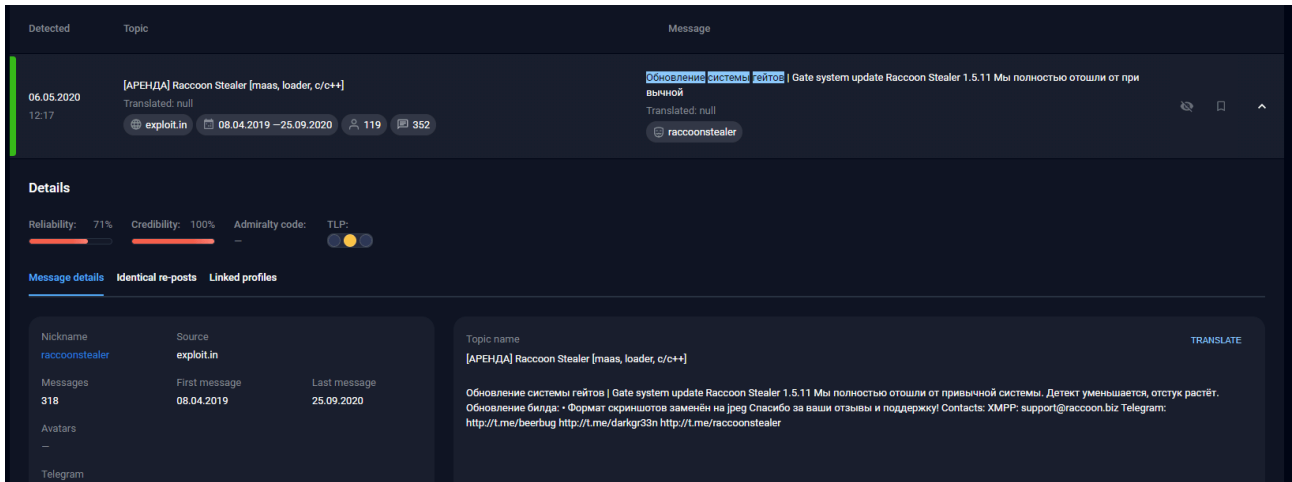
| Detected | Topic | Message |
|---|---|---|
| 06.05.2020 12:17 | [АРЕНДА] Raccoon Stealer [maas, loader, c/c++] Translated: null exploit.in 08.04.2019 —25.09.2020 119 352 | Обновление системы гейтов \| Gate system update Raccoon Stealer 1.5.11 Мы полностью отошли от при вычной Translated: null raccoonstealer |

Details

Reliability: 71%
Credibility: 100%
Admiralty code: —
TLP:

Message details
Identical re-posts
Linked profiles

Nickname
raccoonstealer

Source
exploit.in

Messages
318

First message
08.04.2019

Last message
25.09.2020

Avatars
—

Telegram

Topic name
[АРЕНДА] Raccoon Stealer [maas, loader, c/c++]

TRANSLATE

Обновление системы гейтов | Gate system update Raccoon Stealer 1.5.11 Мы полностью отошли от привычной системы. Детект уменьшается, отстук растёт. Обновление билда: • Формат скриншотов заменён на jpeg Спасибо за ваши отзывы и поддержку! Contacts: XMPP: support@raccoon.biz Telegram: http://t.me/beerbug http://t.me/darkgr33n http://t.me/raccoonstealer